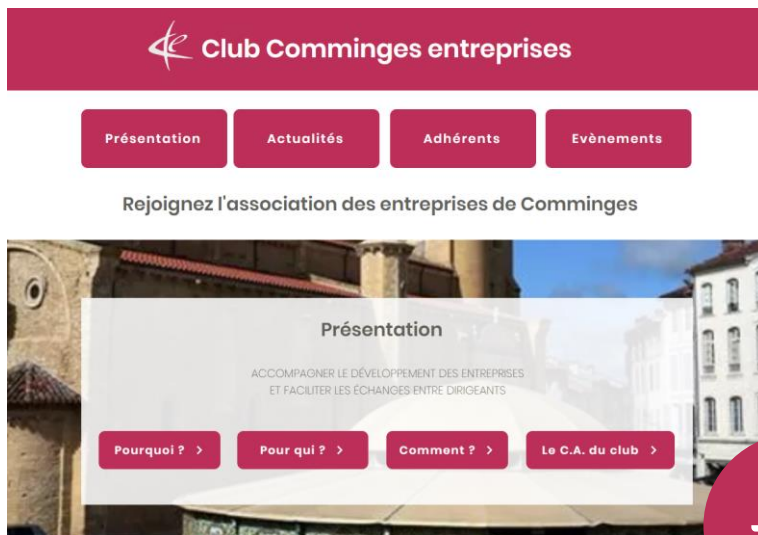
Club Comminges entreprises

Présentation

Actualités

Adhérents

Evènements

Rejoignez l'association des entreprises de Comminges

Présentation

ACCOMPAGNER LE DÉVELOPPEMENT DES ENTREPRISES
ET FACILITER LES ÉCHANGES ENTRE DIRIGEANTS

Pourquoi ? >

Pour qui ? >

Comment ? >

Le C.A. du club >

J